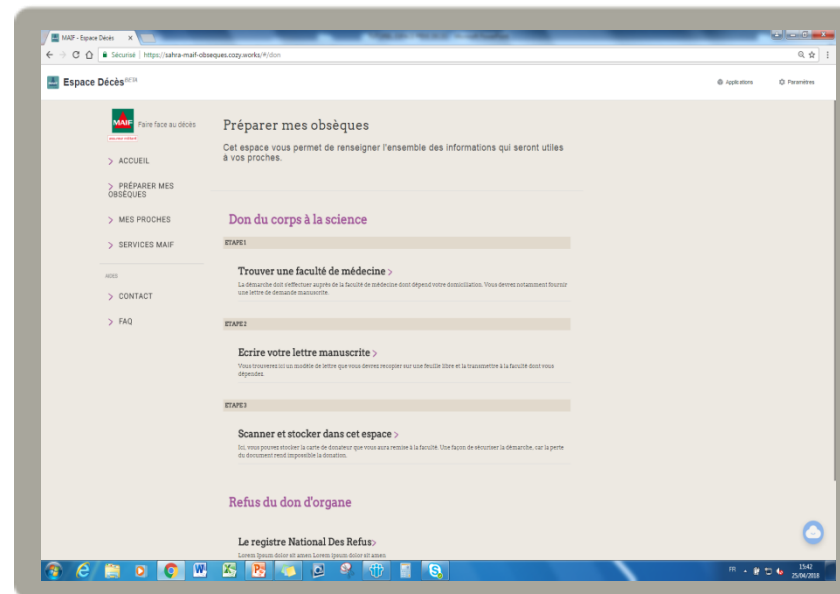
MAIF - Espace Décès ×

Sécurisé | https://sahra-maif-obseques.cozy.works/#/don

Espace Décès BETA

Applications

Paramètres

MAIF

Faire face au décès

> ACCUEIL

> PRÉPARER MES OBSÈQUES

> MES PROCHES

> SERVICES MAIF

AIDES

> CONTACT

> FAQ

Préparer mes obsèques

Cet espace vous permet de renseigner l'ensemble des informations qui seront utiles à vos proches.

Don du corps à la science

ETAPE 1

Trouver une faculté de médecine >

La démarche doit s'effectuer auprès de la faculté de médecine dont dépend votre domiciliation. Vous devrez notamment fournir une lettre de demande manuscrite.

ETAPE 2

Ecrire votre lettre manuscrite >

Vous trouverez ici un modèle de lettre que vous devrez recopier sur une feuille libre et la transmettre à la faculté dont vous dépendez.

ETAPE 3

Scanner et stocker dans cet espace >

Ici, vous pourrez stocker la carte de donateur que vous aura remise à la faculté. Une façon de sécuriser la démarche, car la perte du document rend impossible la donation.

Refus du don d'organe

Le registre National Des Refus>

Lorem Ipsum dolor sit amen Lorem Ipsum dolor sit amen

FR

15:42
25/04/2018